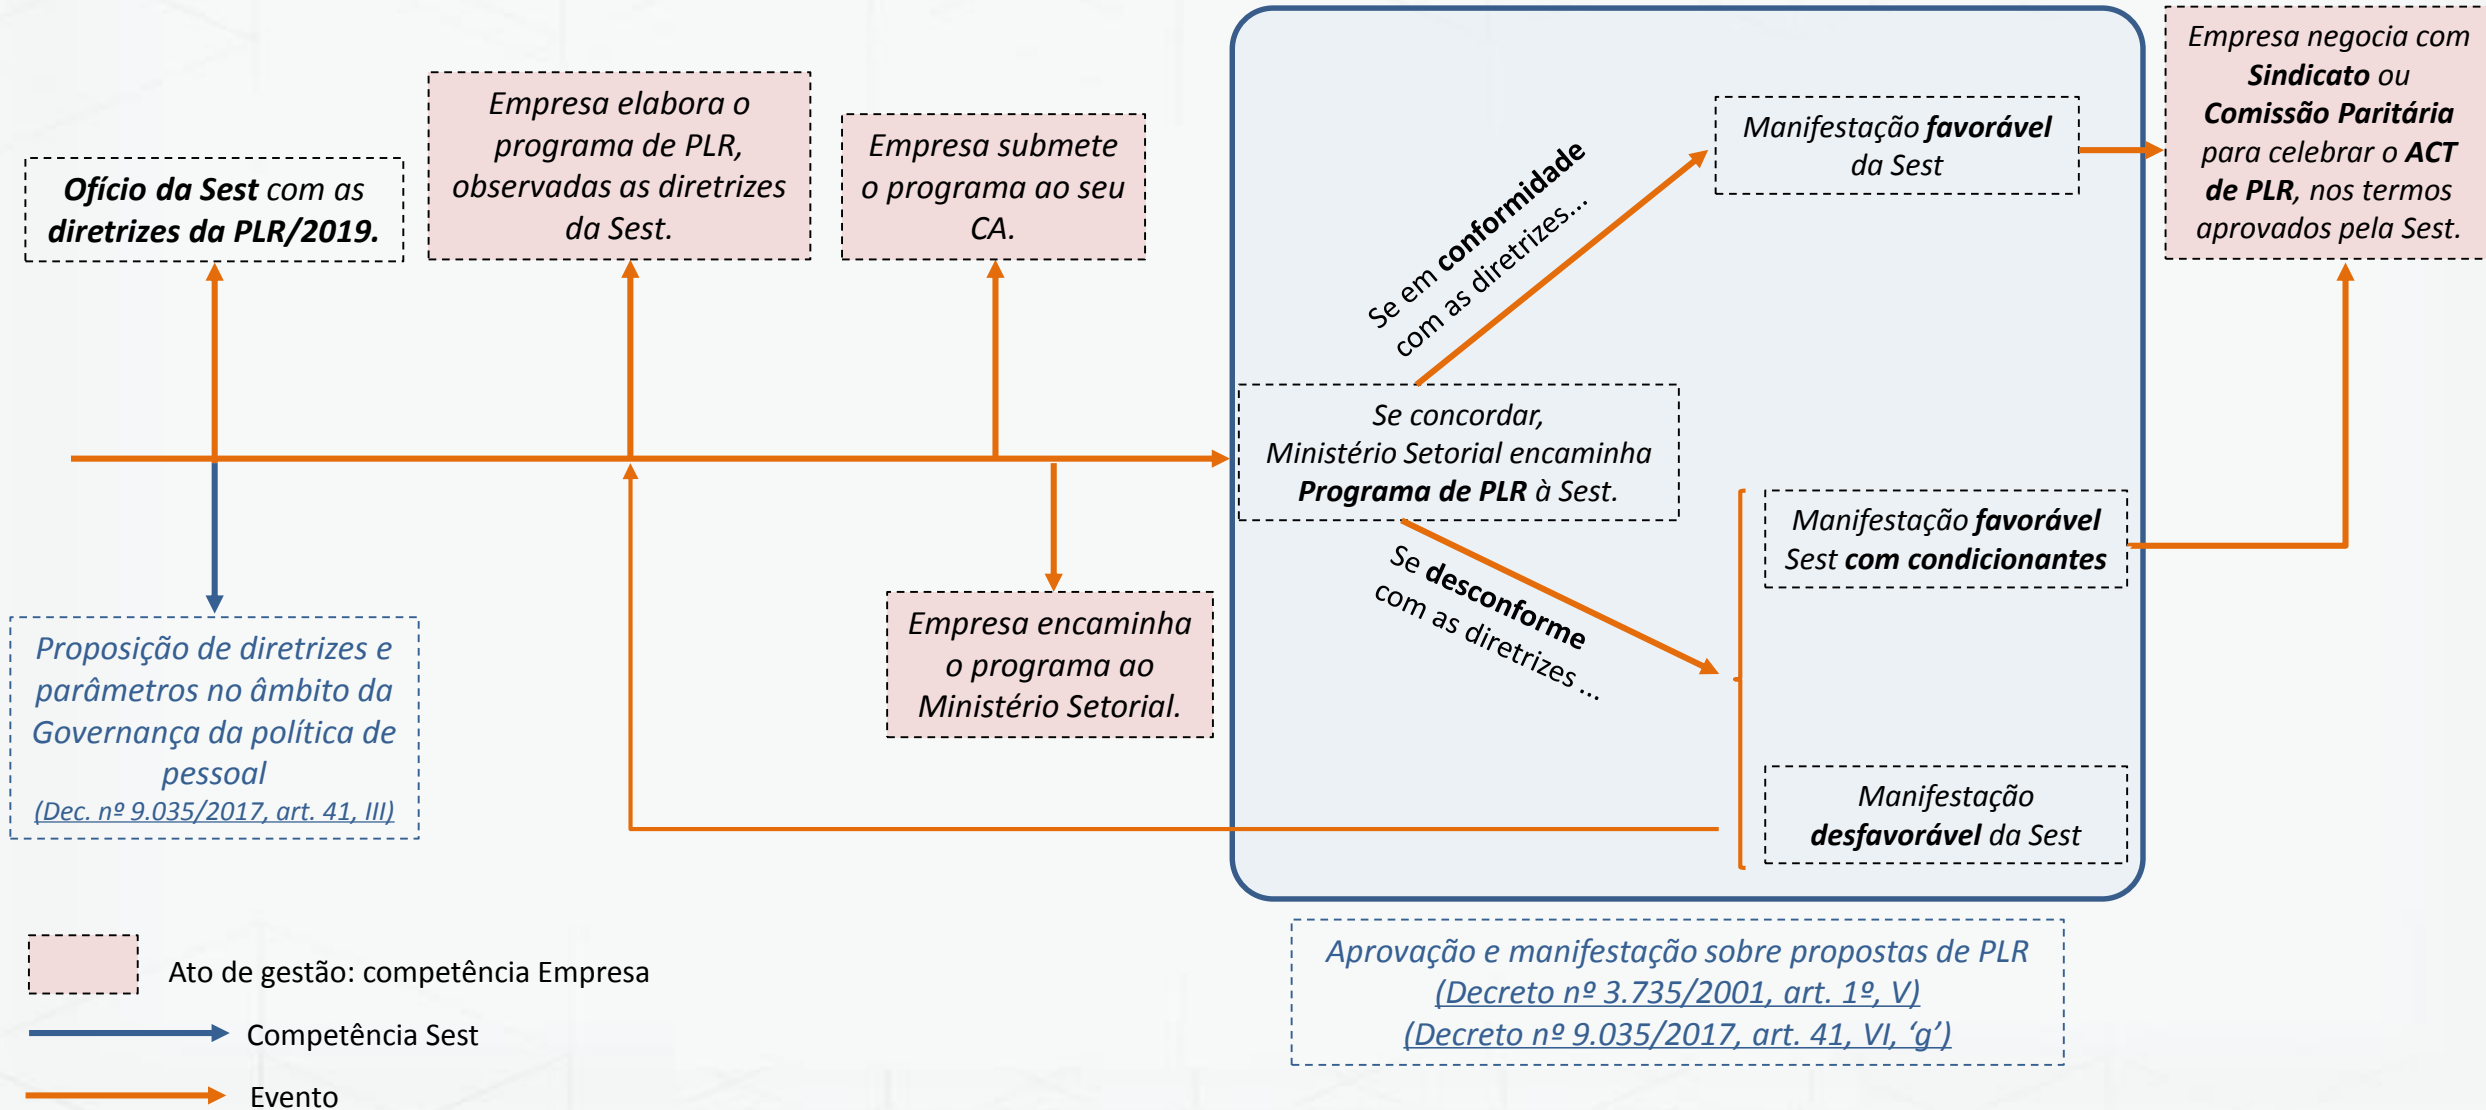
Ofício da Sest com as diretrizes da PLR/2019.

Empresa elabora o programa de PLR, observadas as diretrizes da Sest.

Empresa submete o programa ao seu CA.

Empresa encaminha o programa ao Ministério Setorial.

Proposição de diretrizes e parâmetros no âmbito da Governança da política de pessoal (Dec. nº 9.035/2017, art. 41, III)

Se concordar, Ministério Setorial encaminha Programa de PLR à Sest.

Se em conformidade com as diretrizes...

Se desconforme com as diretrizes ...

Manifestação favorável da Sest

Manifestação favorável Sest com condicionantes

Manifestação desfavorável da Sest

Empresa negocia com Sindicato ou Comissão Paritária para celebrar o ACT de PLR, nos termos aprovados pela Sest.

Aprovação e manifestação sobre propostas de PLR (Decreto nº 3.735/2001, art. 1º, V) (Decreto nº 9.035/2017, art. 41, VI, 'g')

Ato de gestão: competência Empresa

Competência Sest

Evento